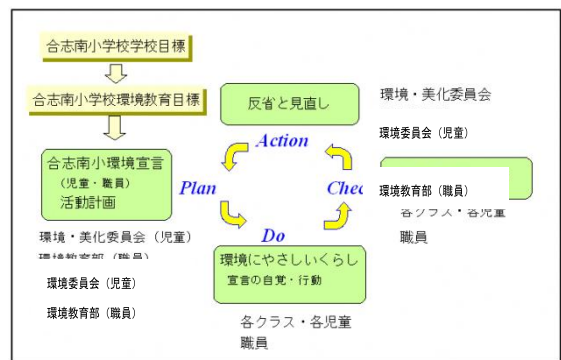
合志南小学校学校目標

合志南小学校環境教育目標

合志南小環境宣言
（児童・職員）
活動計画

環境・美化委員会（児童）
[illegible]

環境委員会（児童）

環境教育部（職員）

Plan

Action

反省と見直し

環境・美化委員会

環境委員会（児童）

Chec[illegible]

環境教育部（職員）

各クラス・各児童
職員

Do

環境にやさしいくらし
宣言の自覚・行動

各クラス・各児童
職員